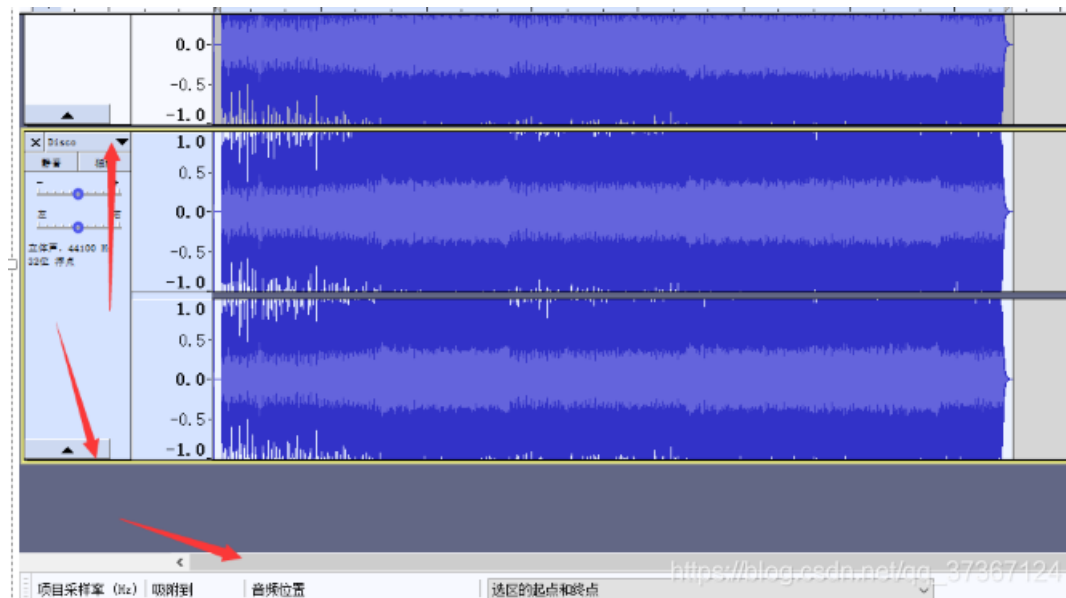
0.0
-0.5
-1.0

Disco
静音
独
-
+
左
右
立体声, 44100 Hz
32位 浮点

1.0
0.5
0.0
-0.5
-1.0
1.0
0.5
0.0
-0.5
-1.0

<

项目采样率 (Hz) | 吸附到 | 音频位置 | 选区的起点和终点

https://blog.csdn.net/qq_37367124